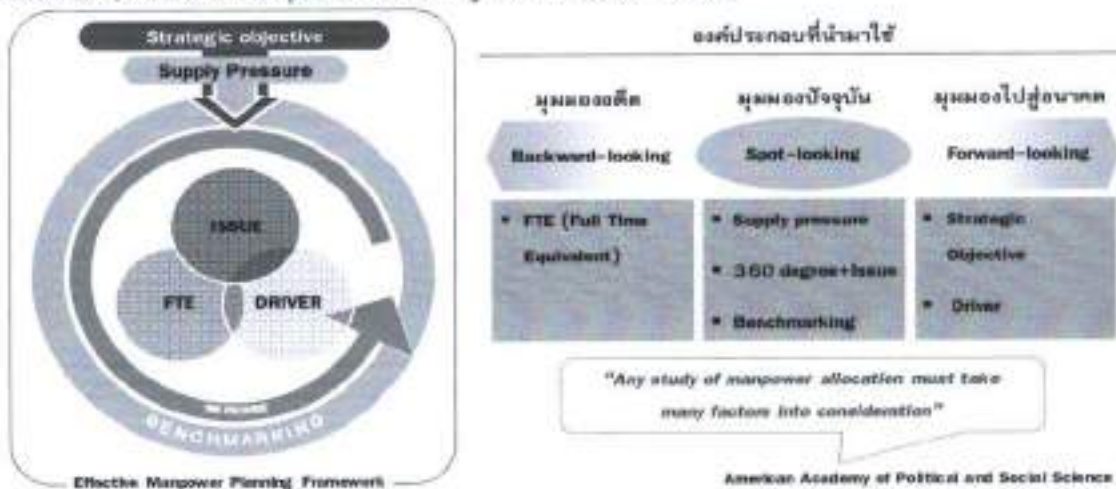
Strategic objective

Supply Pressure

ISSUE

FTE

DRIVER

BENCHMARKING

Effective Manpower Planning Framework

องค์ประกอบที่นำมาใช้

มุมมองอดีต

Backward-looking

มุมมองปัจจุบัน

Spot-looking

มุมมองไปสู่อนาคต

Forward-looking

* FTE (Full Time Equivalent)

* Supply pressure

* 360 degree+Issue

* Benchmarking

* Strategic Objective

* Driver

"Any study of manpower allocation must take many factors into consideration"

American Academy of Political and Social Science